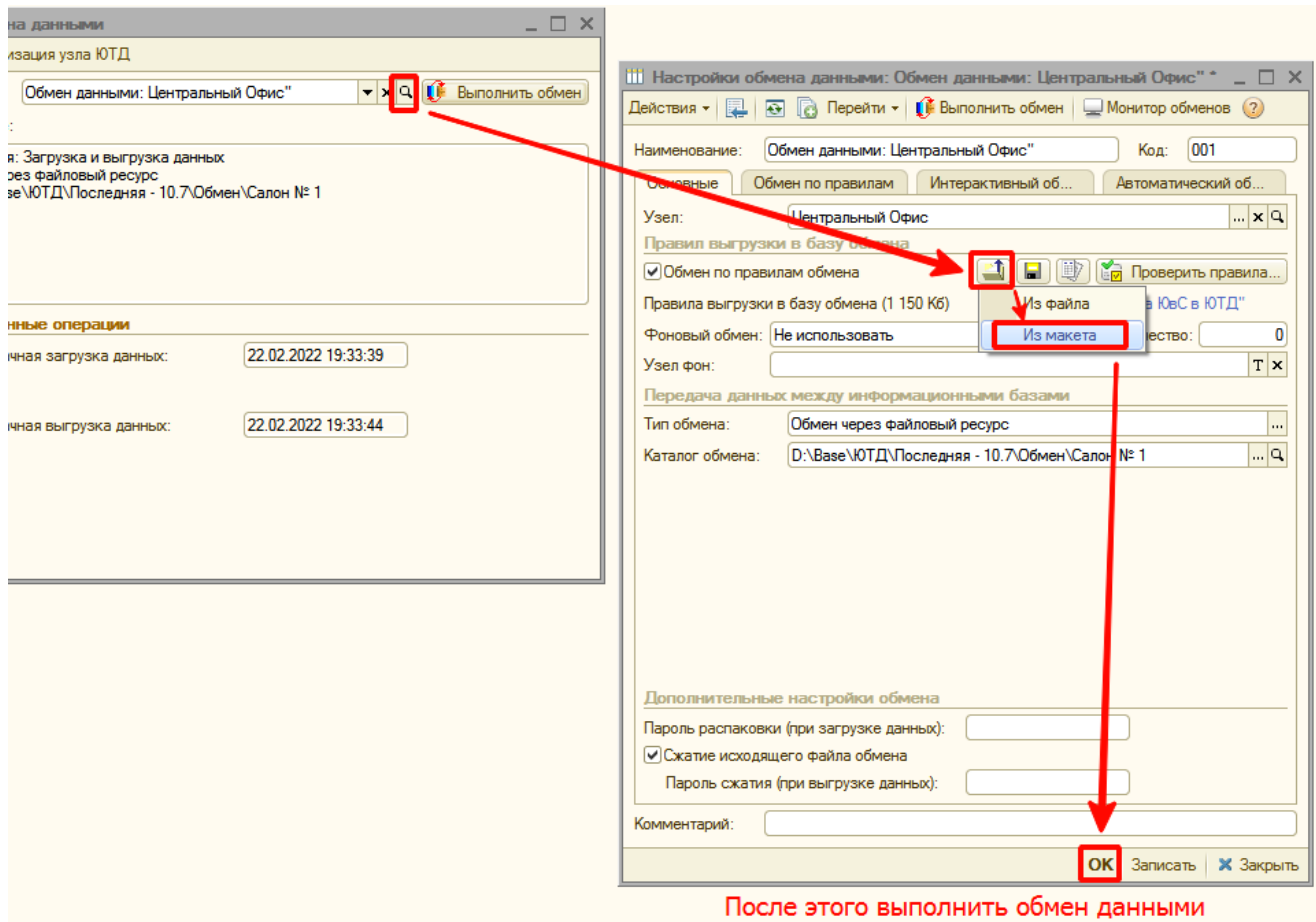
на данными

изация узла ЮТД

Обмен данными: Центральный Офис"

Выполнить обмен

я: Загрузка и выгрузка данных
ерез файловый ресурс
ase\ЮТД\Последняя - 10.7\Обмен\Салон № 1

нные операции

чная загрузка данных: 22.02.2022 19:33:39

чная выгрузка данных: 22.02.2022 19:33:44

Настройки обмена данными: Обмен данными: Центральный Офис" *

Действия | Перейти | Выполнить обмен | Монитор обменов

Наименование: Обмен данными: Центральный Офис" Код: 001

Основные | Обмен по правилам | Интерактивный об... | Автоматический об...

Узел: Центральный Офис

Правил выгрузки в базу обмена

Обмен по правилам обмена

Проверить правила...

Правила выгрузки в базу обмена (1 150 Кб)

Из файла

а ЮвС в ЮТД"

Из макета

Фоновый обмен: Не использовать

чество: 0

Узел фон:

Передача данных между информационными базами

Тип обмена: Обмен через файловый ресурс

Каталог обмена: D:\Base\ЮТД\Последняя - 10.7\Обмен\Салон № 1

Дополнительные настройки обмена

Пароль распаковки (при загрузке данных):

Сжатие исходящего файла обмена

Пароль сжатия (при выгрузке данных):

Комментарий:

OK | Записать | Закрыть

После этого выполнить обмен данными